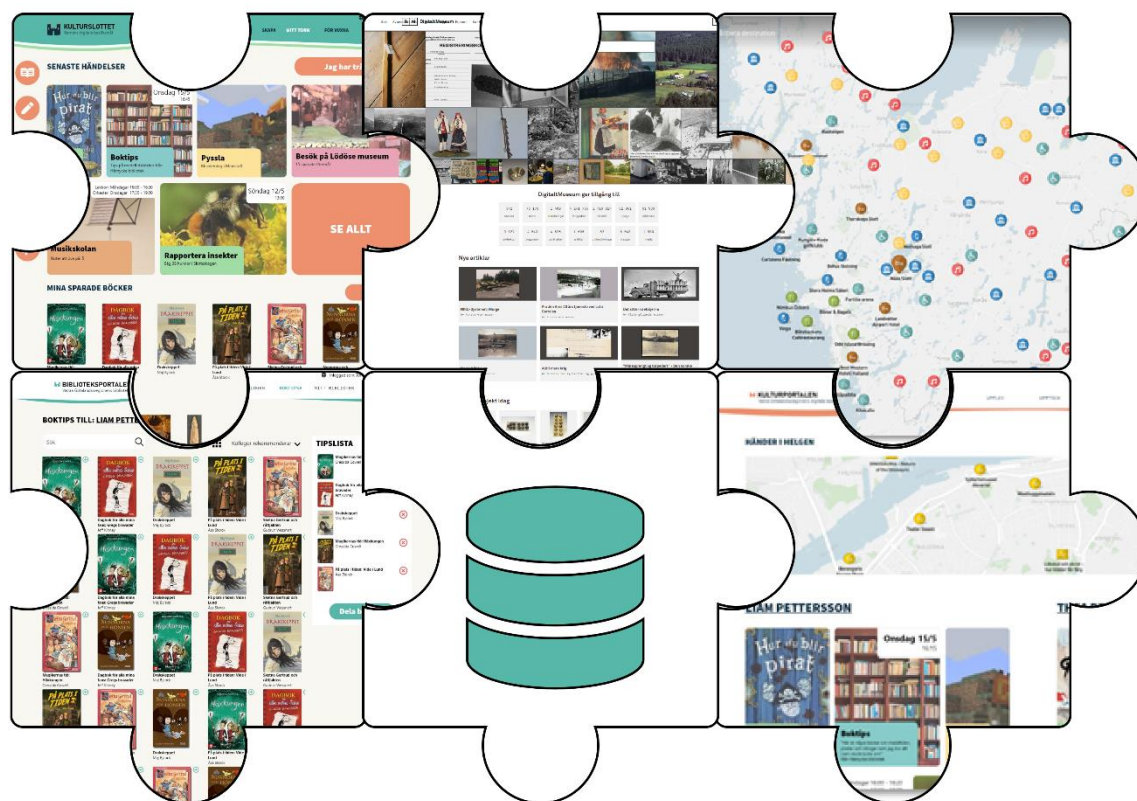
KULTURSLOTTET

SKAPA
MITT YRKE
FÖR VUXNA

SENASTE HÄNDELSER

Jag har tri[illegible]

Onsdag 15/5

Boktips

Pyssla

Besök på Lödöse museum

Söndag 12/5

SE ALLT

Musikskolan

Rapportera insekter

MINA SPARADE BÖCKER

Här du blir pirat

DAGBOK

DRAKSKEPPET

PÅ PLATS I TIDEN

DigitaltMuseum

DigitaltMuseum ger tillgång till

Nya artiklar

BIBLIOTEKSPORTALEN

BOKTIPS TILL: LIAM PETTE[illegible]

Sök

Kollegor rekommenderar

TIPSLISTA

Dela b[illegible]

KULTURPORTALEN

HÄNDER I HELGEN

LIAM PETTERSSON

Onsdag 15/5

Boktips